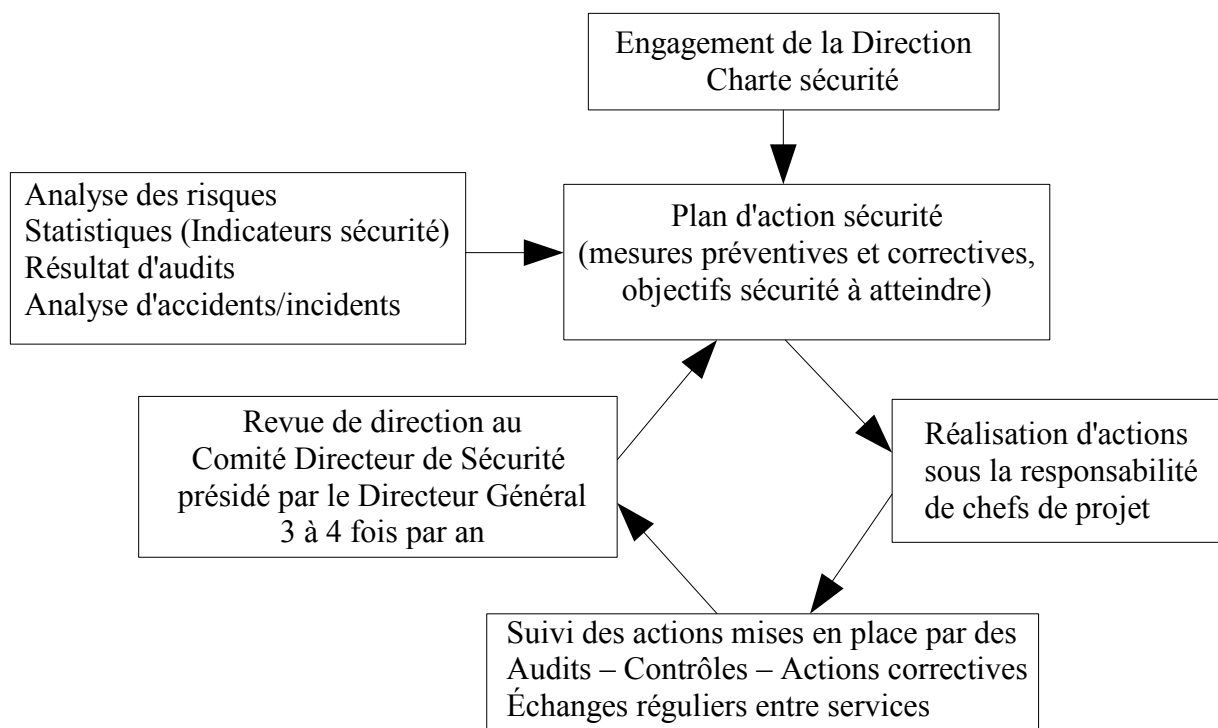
Engagement de la Direction
Charte sécurité

Analyse des risques
Statistiques (Indicateurs sécurité)
Résultat d'audits
Analyse d'accidents/incidents

Plan d'action sécurité
(mesures préventives et correctives, objectifs sécurité à atteindre)

Réalisation d'actions sous la responsabilité de chefs de projet

Suivi des actions mises en place par des Audits – Contrôles – Actions correctives
Échanges réguliers entre services

Revue de direction au Comité Directeur de Sécurité présidé par le Directeur Général 3 à 4 fois par an